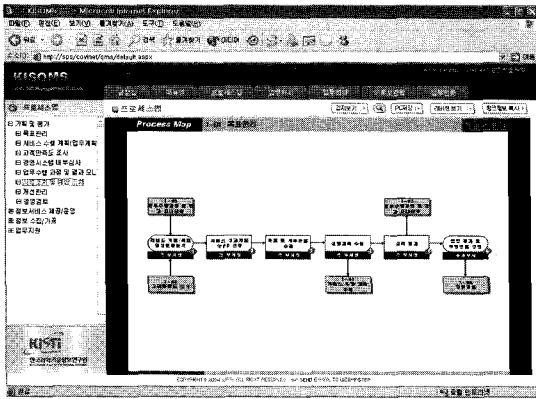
KISOMS - Microsoft Internet Explorer
파일(F) 편집(E) 보기(V) 즐겨찾기(A) 도구(T) 도움말(H)
뒤로 검색 즐겨찾기 미디어
주소(D) http://sps/cowiwel/cms/default.aspx
KISOMS
프로세스맵
프로세스맵
Process Map
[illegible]
계획 및 평가
목표관리
서비스 수행 계획(업무계획)
고객만족도 조사
경영시스템 내부심사
업무수행 과정 및 결과 모니
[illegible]
개선관리
경영검토
정보서비스 제공/운영
정보 수집/가공
업무지원
KISTI
한국과학기술정보연구원
COPYRIGHT © 2004 KISTI ALL RIGHT RESERVED.
완료
로컬 인트라넷